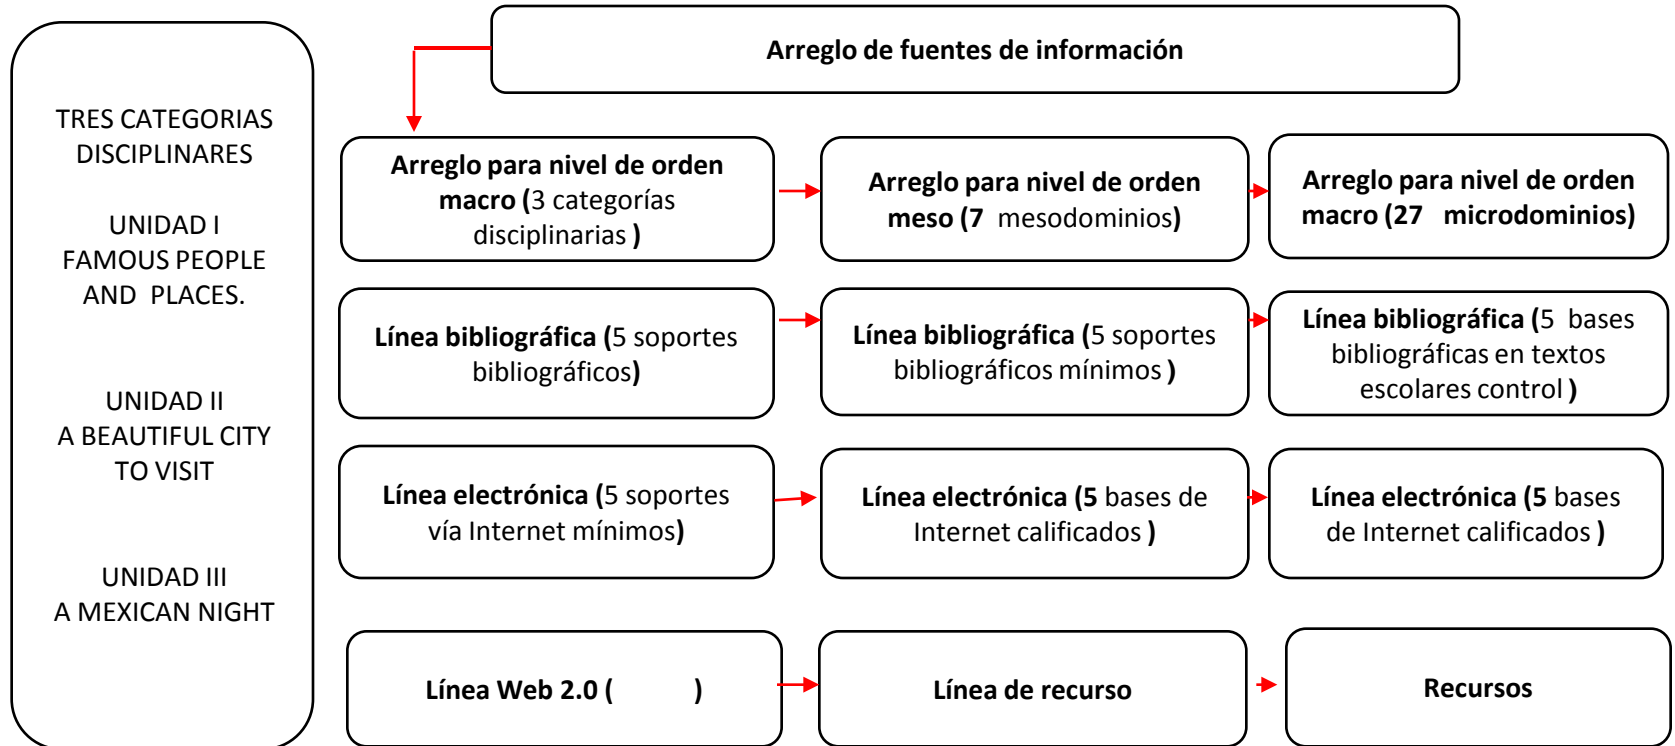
TRES CATEGORIAS DISCIPLINARES

UNIDAD I
FAMOUS PEOPLE AND PLACES.

UNIDAD II
A BEAUTIFUL CITY TO VISIT

UNIDAD III
A MEXICAN NIGHT

Arreglo de fuentes de información

Arreglo para nivel de orden macro (3 categorías disciplinarias )

Arreglo para nivel de orden meso (7 mesodominios)

Arreglo para nivel de orden macro (27 microdominios)

Línea bibliográfica (5 soportes bibliográficos)

Línea bibliográfica (5 soportes bibliográficos mínimos )

Línea bibliográfica (5 bases bibliográficas en textos escolares control )

Línea electrónica (5 soportes vía Internet mínimos)

Línea electrónica (5 bases de Internet calificados )

Línea electrónica (5 bases de Internet calificados )

Línea Web 2.0 ( )

Línea de recurso

Recursos